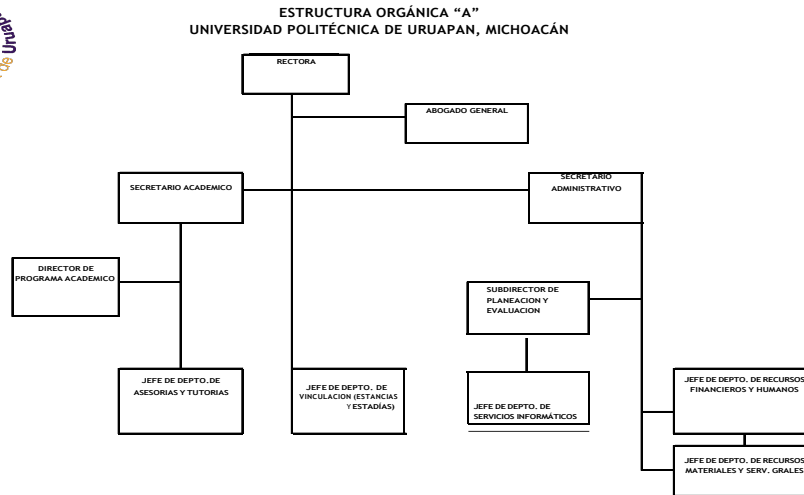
de Uruap

ESTRUCTURA ORGÁNICA "A"
UNIVERSIDAD POLITÉCNICA DE URUAPAN, MICHOACÁN

RECTORA

ABOGADO GENERAL

SECRETARIO ACADEMICO

SECRETARIO ADMINISTRATIVO

DIRECTOR DE PROGRAMA ACADEMICO

SUBDIRECTOR DE PLANEACION Y EVALUACION

JEFE DE DEPTO.DE ASESORIAS Y TUTORIAS

JEFE DE DEPTO. DE VINCULACION (ESTANCIAS Y ESTADÍAS)

JEFE DE DEPTO. DE SERVICIOS INFORMÁTICOS

JEFE DE DEPTO. DE RECURSOS FINANCIEROS Y HUMANOS

JEFE DE DEPTO. DE RECURSOS MATERIALES Y SERV. GRALES